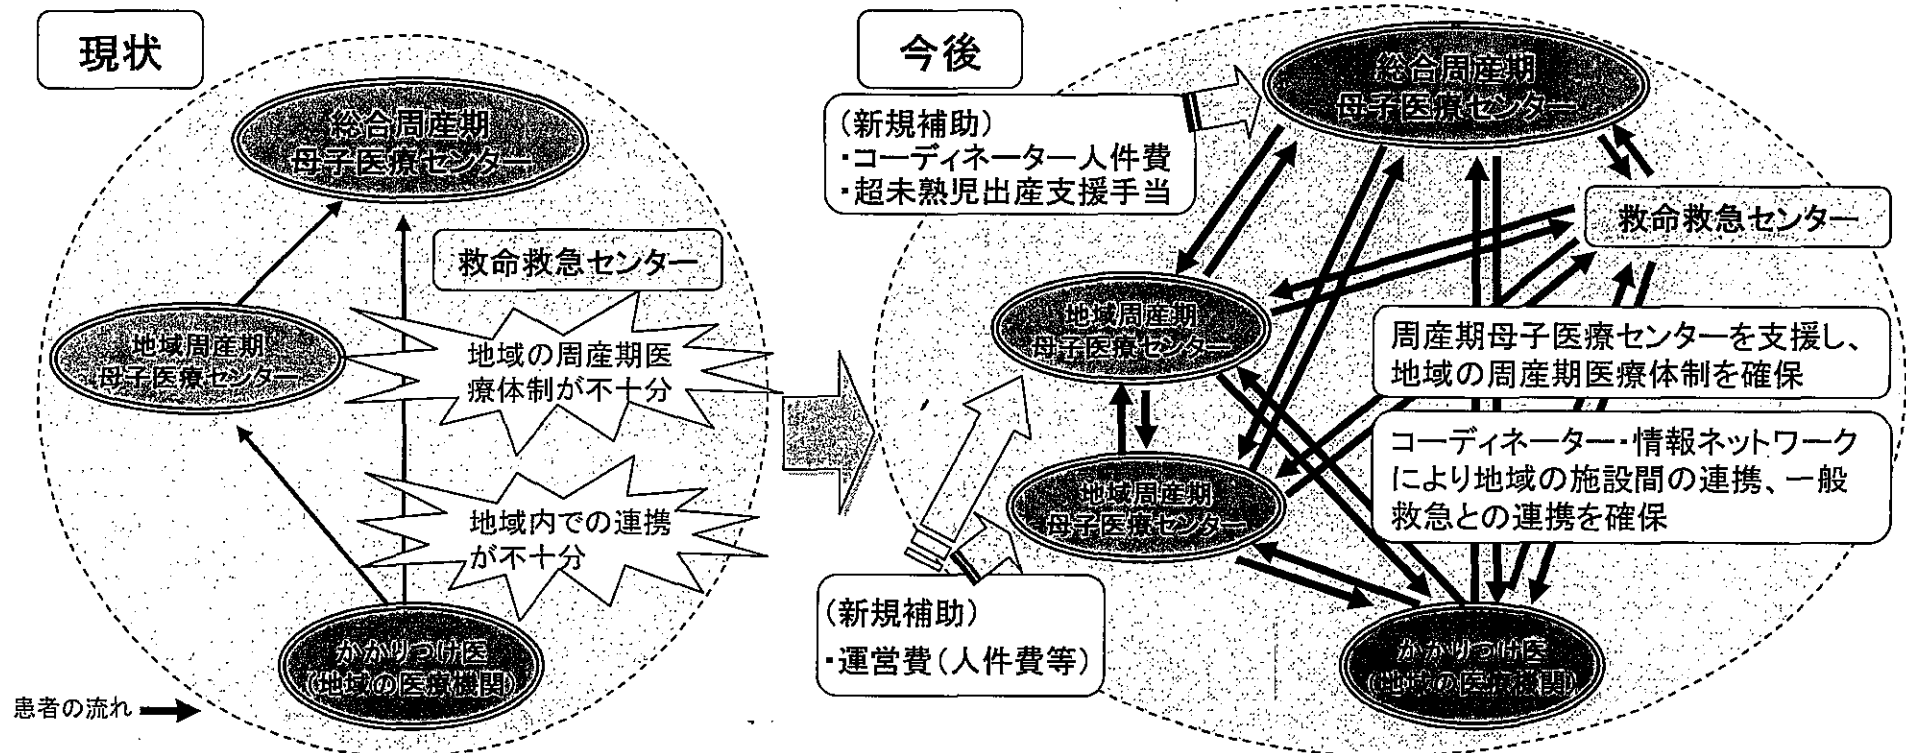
現状

総合周産期
母子医療センター

救命救急センター

地域周産期
母子医療センター

地域の周産期医療体制が不十分

地域内での連携が不十分

かかりつけ医
(地域の医療機関)

患者の流れ

今後

(新規補助)
・コーディネーター人件費
・超未熟児出産支援手当

総合周産期
母子医療センター

救命救急センター

地域周産期
母子医療センター

周産期母子医療センターを支援し、地域の周産期医療体制を確保

コーディネーター・情報ネットワークにより地域の施設間の連携、一般救急との連携を確保

地域周産期
母子医療センター

(新規補助)
・運営費(人件費等)

かかりつけ医
(地域の医療機関)